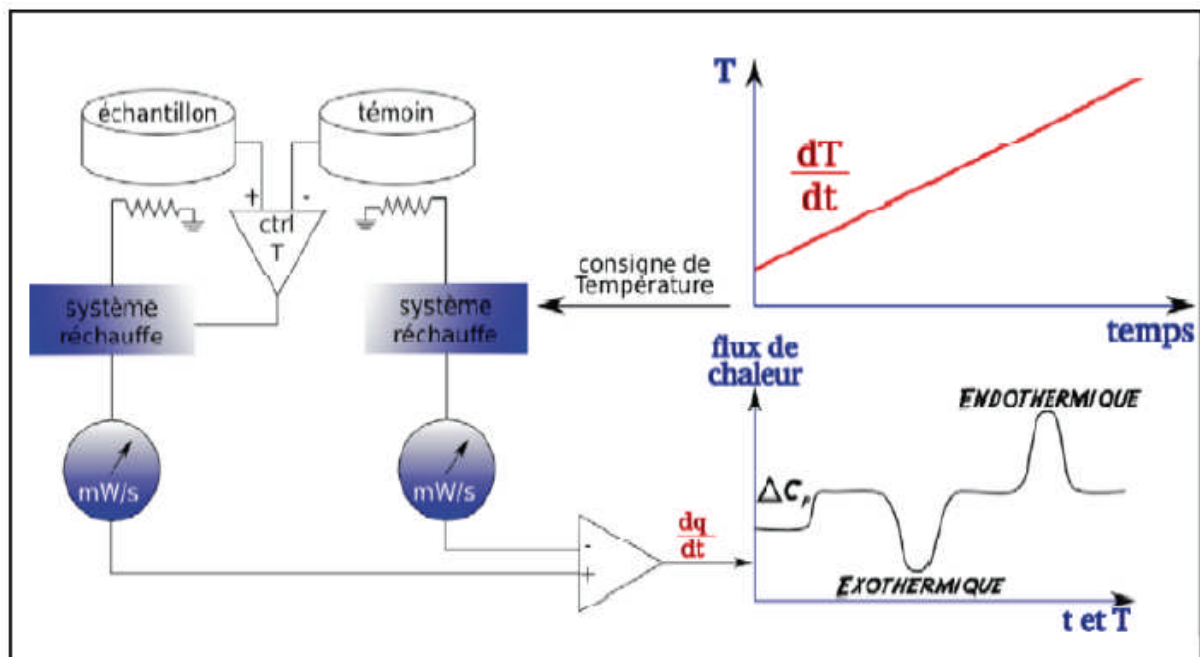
échantillon

témoin

+

-

ctrl T

système réchauffe

système réchauffe

mW/s

mW/s

-

+

$\frac{dq}{dt}$

consigne de Température

T

$\frac{dT}{dt}$

temps

flux de chaleur

ENDOTHERMIQUE

$\Delta C_p$

EXOTHERMIQUE

t et T